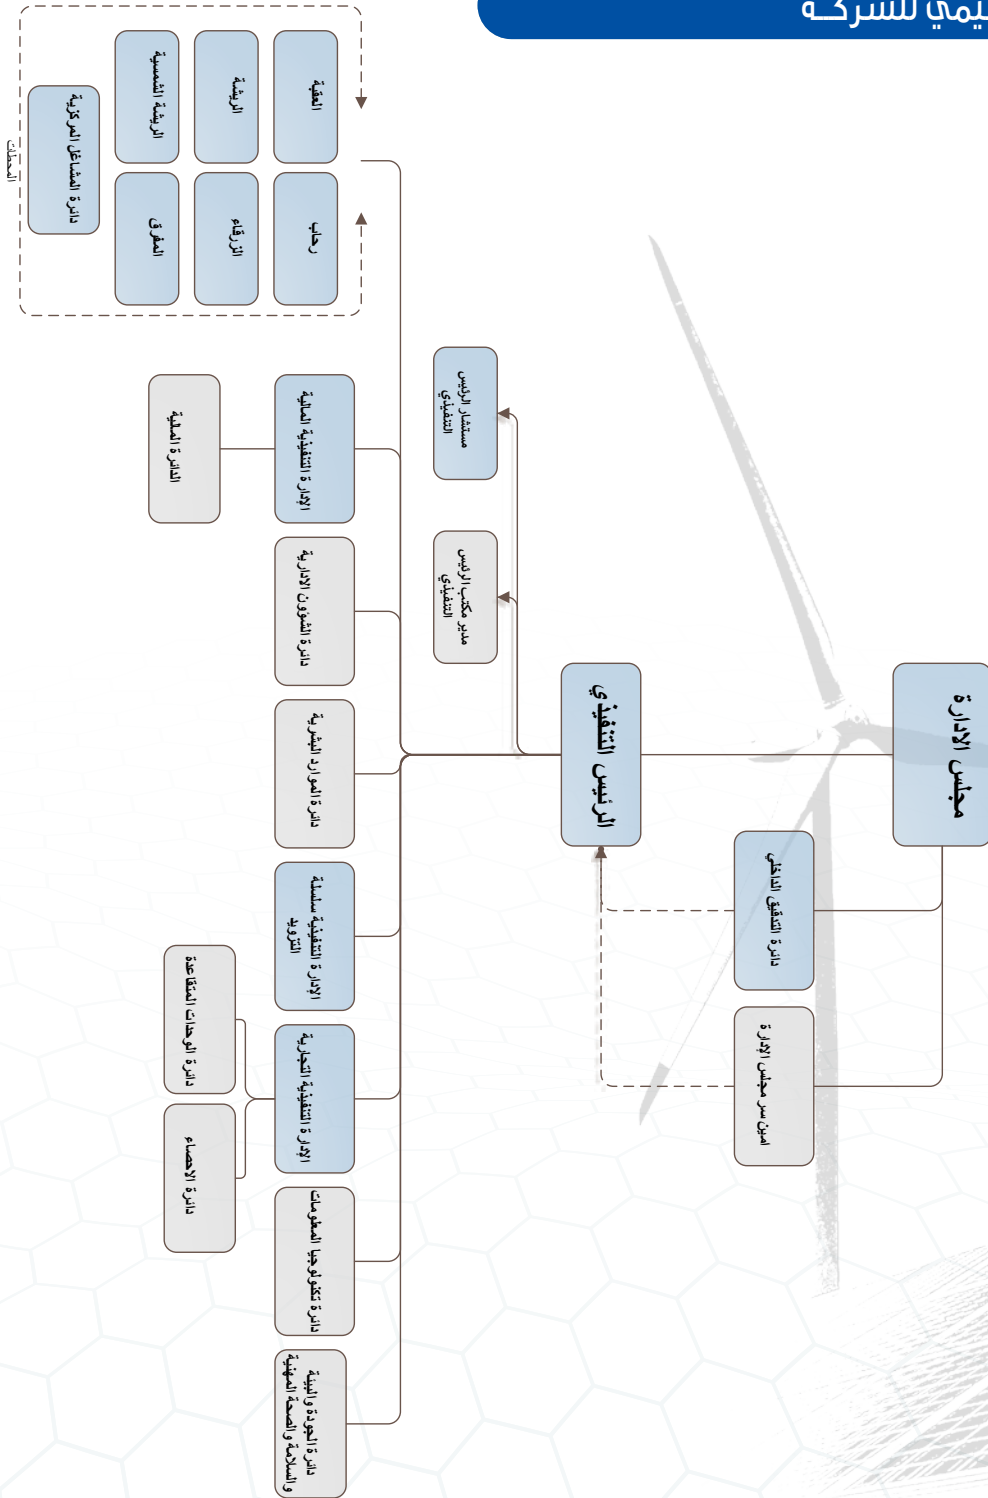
يمي للشركـة

مجلس الإدارة

الرئيس التنفيذي

دائرة التدقيق الداخلي

أمين سر مجلس الإدارة

مستشار الرئيس التنفيذي

مدير مكتب الرئيس التنفيذي

الإدارة التنفيذية المالية

الدائرة المالية

دائرة الشؤون الإدارية

دائرة الموارد البشرية

الإدارة التنفيذية سلسلة التزويد

الإدارة التنفيذية التجارية

دائرة الوحدات المتقاعدة

دائرة الإحصاء

دائرة تكنولوجيا المعلومات

دائرة الجودة والبيئة والسلامة والصحة المهنية

العقبة

رحاب

الريشة

الزرقاء

الريشة الشمسية

المفرق

دائرة المشاغل المركزية

المحطات